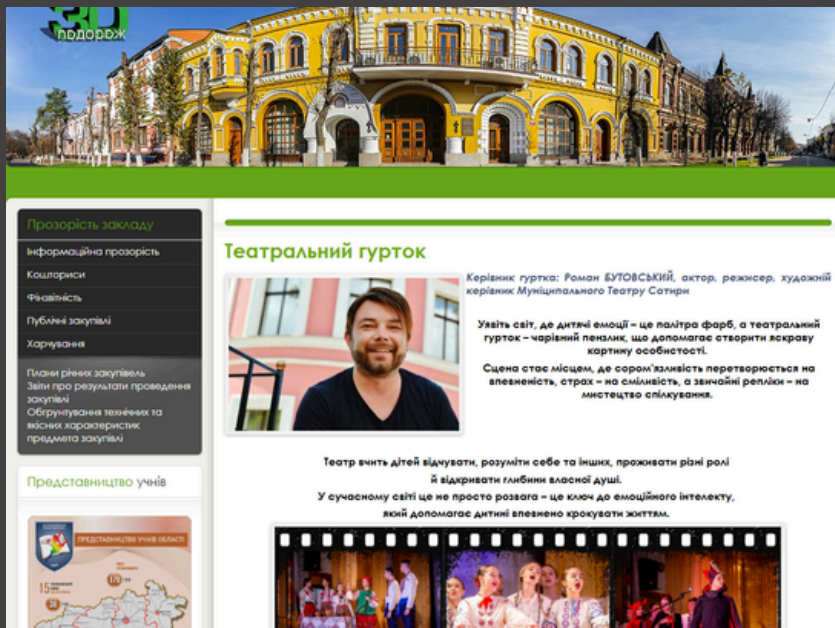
3D подорож

Прозорість закладу

Інформаційна прозорість

Кошториси

Фінзвітність

Публічні закупівлі

Харчування

Плани річних закупівель
Звіти про результати проведення закупівлі
Обгрунтування технічних та якісних характеристик предмета закупівлі

Представництво учнів

ПРЕДСТАВНИЦТВО УЧНІВ ОБЛАСТІ

Театральний гурток

Керівник гуртка: Роман БУТОВСЬКИЙ, актор, режисер, художній керівник Муніципального Театру Сатири

Уявіть світ, де дитячі емоції – це палітра фарб, а театральний гурток – чарівний пензлик, що допомагає створити яскраву картину особистості.

Сцена стає місцем, де сором'язливість перетворюється на впевненість, страх – на сміливість, а звичайні репліки – на мистецтво спілкування.

Театр вчить дітей відчувати, розуміти себе та інших, проживати різні ролі й відкривати глибини власної душі.
У сучасному світі це не просто розвага – це ключ до емоційного інтелекту, який допомагає дитині впевнено крокувати життям.